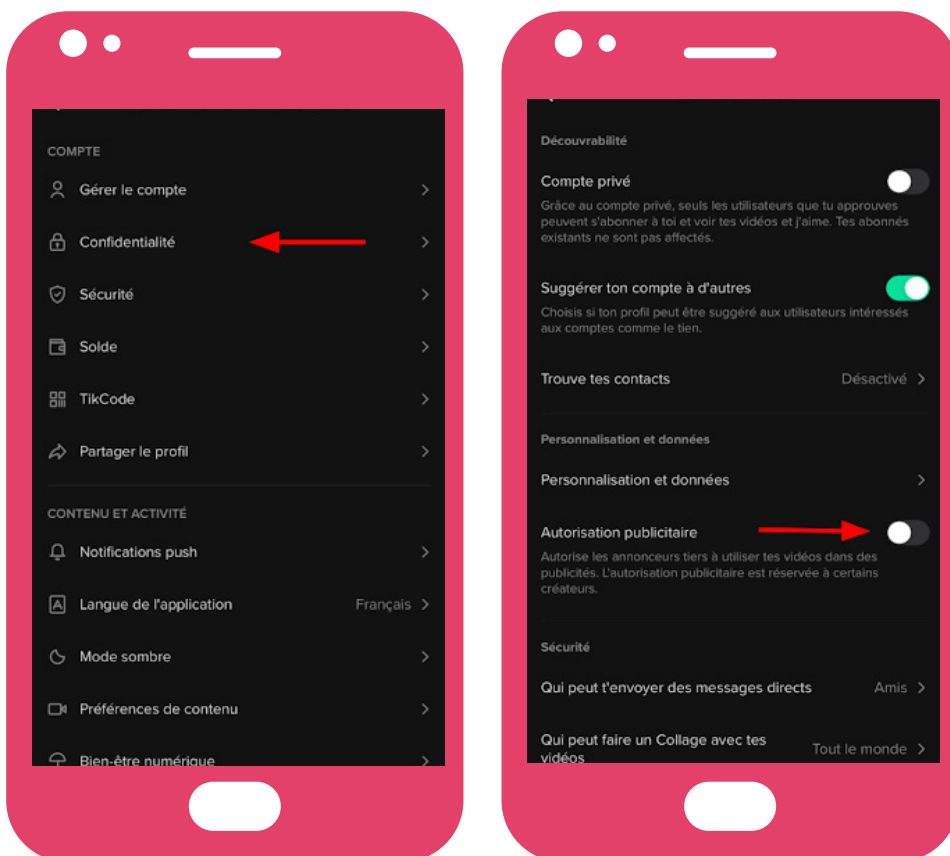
COMPTE

Gérer le compte

Confidentialité

Sécurité

Solde

TikCode

Partager le profil

CONTENU ET ACTIVITÉ

Notifications push

Langue de l'application Français

Mode sombre

Préférences de contenu

Bien-être numérique

Découvrabilité

Compte privé

Grâce au compte privé, seuls les utilisateurs que tu approuves peuvent s'abonner à toi et voir tes vidéos et j'aime. Tes abonnés existants ne sont pas affectés.

Suggérer ton compte à d'autres

Choisis si ton profil peut être suggéré aux utilisateurs intéressés aux comptes comme le tien.

Trouve tes contacts Désactivé

Personnalisation et données

Personnalisation et données

Autorisation publicitaire

Autorise les annonceurs tiers à utiliser tes vidéos dans des publicités. L'autorisation publicitaire est réservée à certains créateurs.

Sécurité

Qui peut t'envoyer des messages directs Amis

Qui peut faire un Collage avec tes vidéos Tout le monde